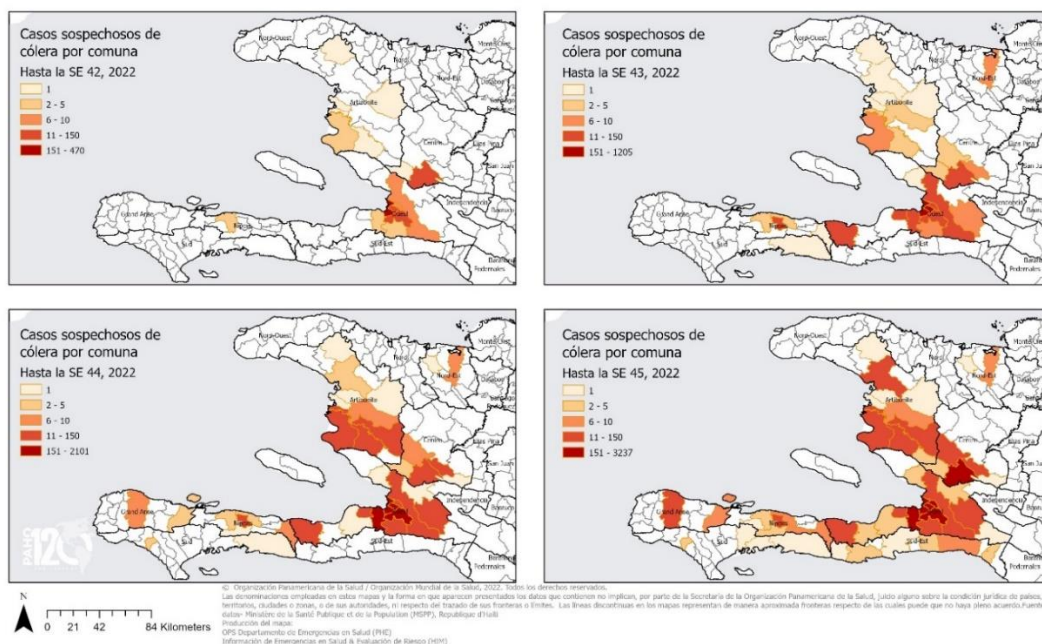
Casos sospechosos de cólera por comuna
Hasta la SE 42, 2022
1
2 - 5
6 - 10
11 - 150
151 - 470

Nord-Ouest
Nord
Nord-Est
Artibonite
Centre
Grand'Anse
Nippes
Sud
Ouest
Sud-Est

Casos sospechosos de cólera por comuna
Hasta la SE 43, 2022
1
2 - 5
6 - 10
11 - 150
151 - 1205

Nord-Ouest
Nord
Nord-Est
Artibonite
Centre
Grand'Anse
Nippes
Sud
Ouest
Sud-Est

Casos sospechosos de cólera por comuna
Hasta la SE 44, 2022
1
2 - 5
6 - 10
11 - 150
151 - 2101

Nord-Ouest
Nord
Nord-Est
Artibonite
Centre
Grand'Anse
Nippes
Sud
Ouest
Sud-Est

Casos sospechosos de cólera por comuna
Hasta la SE 45, 2022
1
2 - 5
6 - 10
11 - 150
151 - 3237

Nord-Ouest
Nord
Nord-Est
Artibonite
Centre
Grand'Anse
Nippes
Sud
Ouest
Sud-Est

PAHO 120

N
0 21 42 84 Kilometers

© Organización Panamericana de la Salud / Organización Mundial de la Salud, 2022. Todos los derechos reservados.
Las denominaciones empleadas en estos mapas y la forma en que aparecen presentados los datos que contienen no implican, por parte de la Secretaría de la Organización Panamericana de la Salud, juicio alguno sobre la condición jurídica de países, territorios, ciudades o zonas, o de sus autoridades, ni respecto del trazado de sus fronteras o límites. Las líneas discontinuas en los mapas representan de manera aproximada fronteras respecto de las cuales puede que no haya pleno acuerdo.Fuente de datos: Ministère de la Santé Publique et de la Population (MSPP), Republique d'Haiti
Producción del mapa:
OPS Departamento de Emergencias en Salud (PHE)
Información de Emergencias en Salud & Evaluación de Riesgo (HIM)